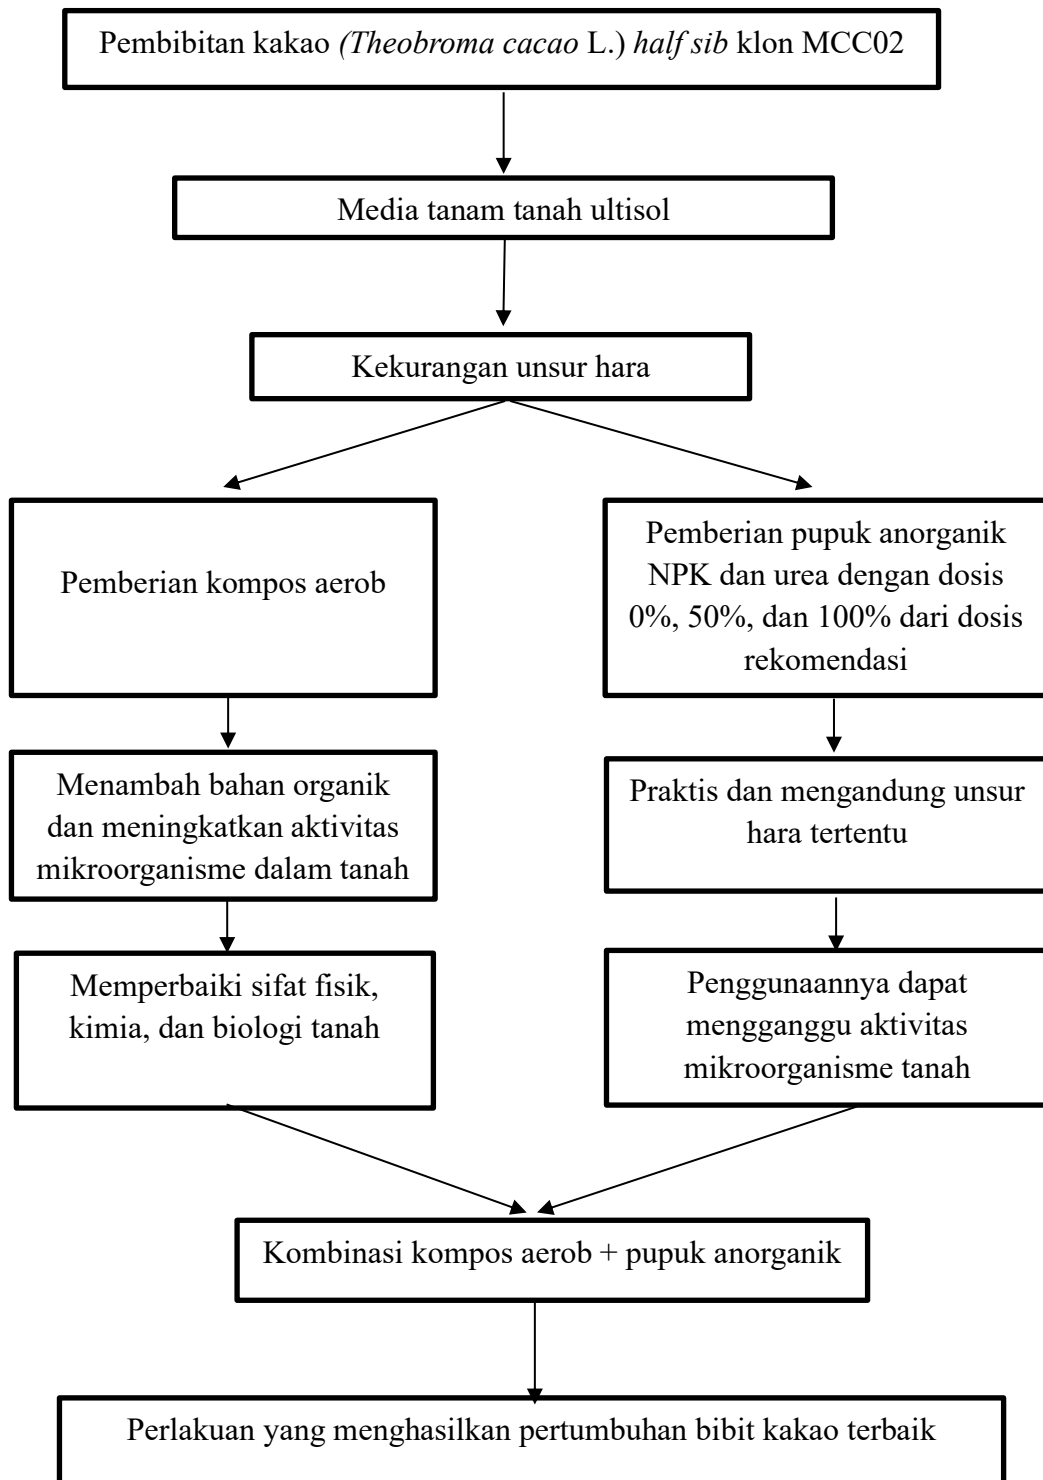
Pembibitan kakao (Theobroma cacao L.) half sib klon MCC02

Media tanam tanah ultisol

Kekurangan unsur hara

Pemberian kompos aerob

Pemberian pupuk anorganik NPK dan urea dengan dosis 0%, 50%, dan 100% dari dosis rekomendasi

Menambah bahan organik dan meningkatkan aktivitas mikroorganisme dalam tanah

Praktis dan mengandung unsur hara tertentu

Memperbaiki sifat fisik, kimia, dan biologi tanah

Penggunaannya dapat mengganggu aktivitas mikroorganisme tanah

Kombinasi kompos aerob + pupuk anorganik

Perlakuan yang menghasilkan pertumbuhan bibit kakao terbaik